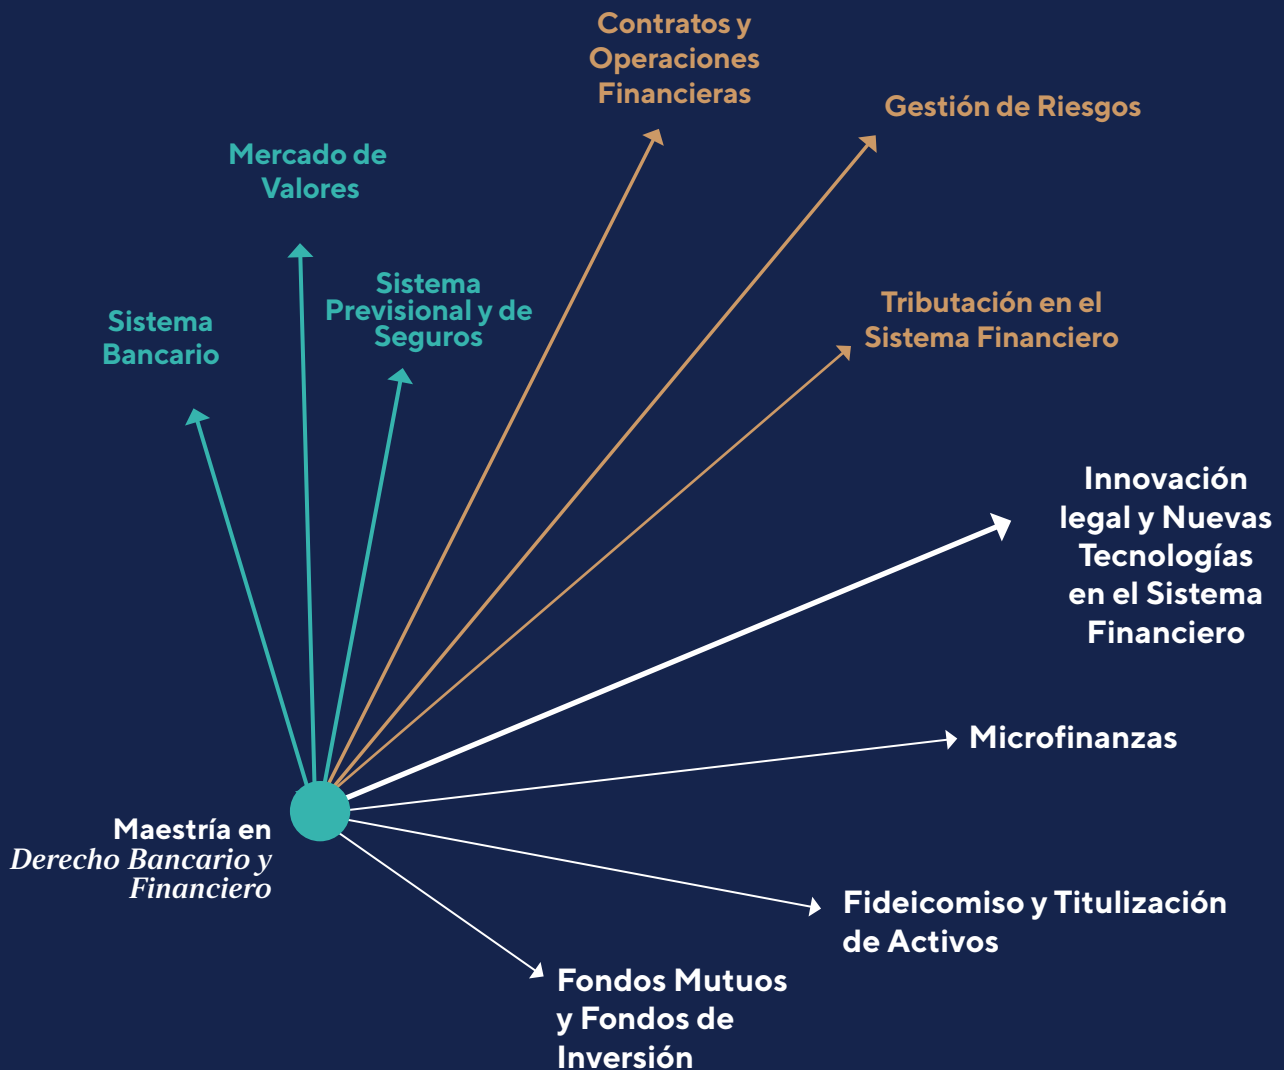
Contratos y Operaciones Financieras

Gestión de Riesgos

Mercado de Valores

Sistema Previsional y de Seguros

Sistema Bancario

Tributación en el Sistema Financiero

Innovación legal y Nuevas Tecnologías en el Sistema Financiero

Microfinanzas

Maestría en *Derecho Bancario y Financiero*

Fideicomiso y Titulización de Activos

Fondos Mutuos y Fondos de Inversión